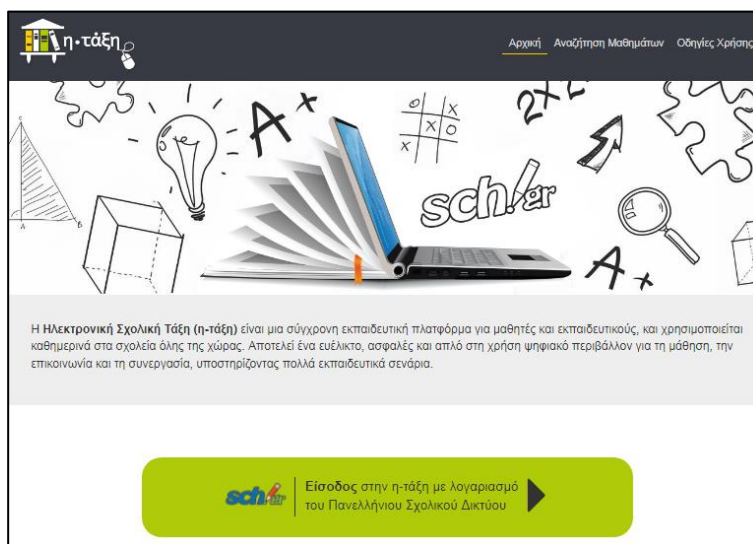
η-τάξη

Αρχική Αναζήτηση Μαθημάτων Οδηγίες Χρήσης

A+

x o x
x o

2x

sch.gr

A+

A

B

Η **Ηλεκτρονική Σχολική Τάξη (η-τάξη)** είναι μια σύγχρονη εκπαιδευτική πλατφόρμα για μαθητές και εκπαιδευτικούς, και χρησιμοποιείται καθημερινά στα σχολεία όλης της χώρας. Αποτελεί ένα ευέλικτο, ασφαλές και απλό στη χρήση ψηφιακό περιβάλλον για τη μάθηση, την επικοινωνία και τη συνεργασία, υποστηρίζοντας πολλά εκπαιδευτικά σενάρια.

sch.gr

**Είσοδος** στην η-τάξη με λογαριασμό του Πανελλήνιου Σχολικού Δικτύου